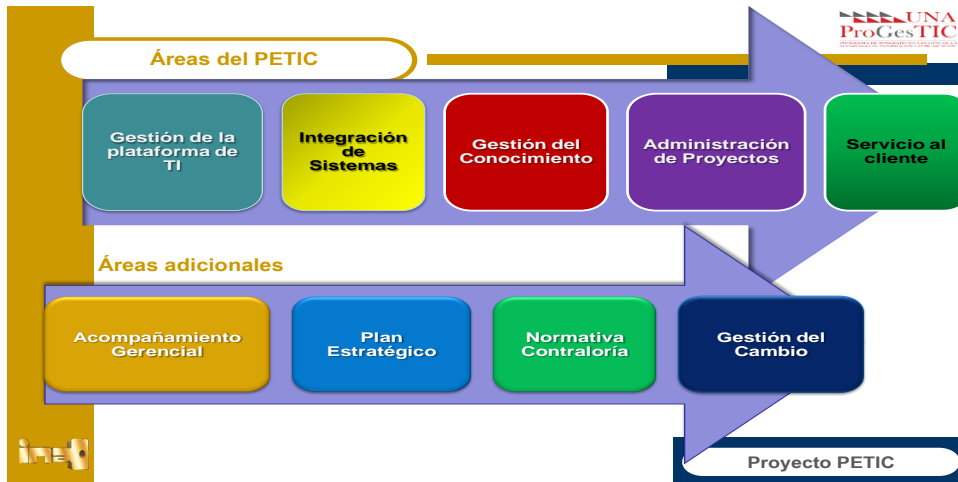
UNA
ProGesTIC

Áreas del PETIC

Gestión de la plataforma de TI

Integración de Sistemas

Gestión del Conocimiento

Administración de Proyectos

Servicio al cliente

Áreas adicionales

Acompañamiento Gerencial

Plan Estratégico

Normativa Contraloría

Gestión del Cambio

ina

Proyecto PETIC